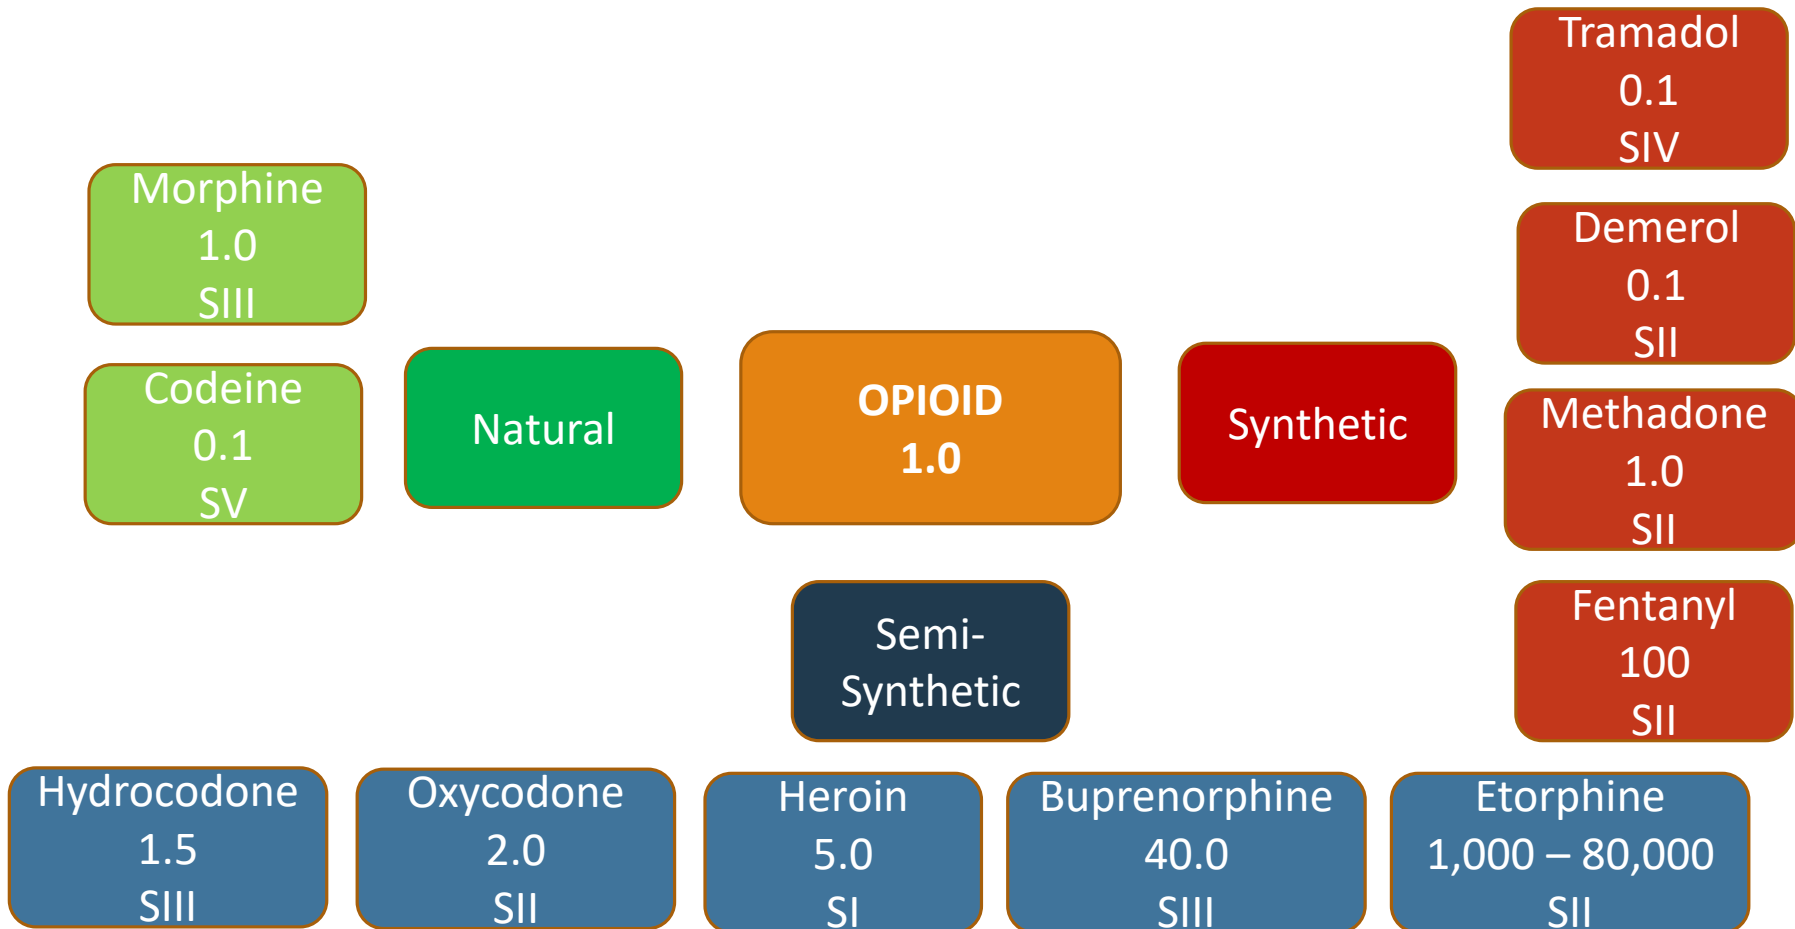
Tramadol
0.1
SIV

Morphine
1.0
SIII

Demerol
0.1
SII

Codeine
0.1
SV

Natural

OPIOID
1.0

Synthetic

Methadone
1.0
SII

Semi-Synthetic

Fentanyl
100
SII

Hydrocodone
1.5
SIII

Oxycodone
2.0
SII

Heroin
5.0
SI

Buprenorphine
40.0
SIII

Etorphine
1,000 – 80,000
SII